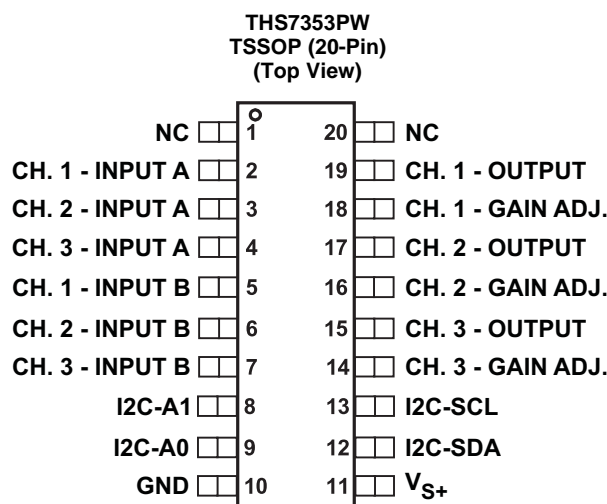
THS7353PW
TSSOP (20-Pin)
(Top View)

NC 1
CH. 1 - INPUT A 2
CH. 2 - INPUT A 3
CH. 3 - INPUT A 4
CH. 1 - INPUT B 5
CH. 2 - INPUT B 6
CH. 3 - INPUT B 7
I2C-A1 8
I2C-A0 9
GND 10

20 NC
19 CH. 1 - OUTPUT
18 CH. 1 - GAIN ADJ.
17 CH. 2 - OUTPUT
16 CH. 2 - GAIN ADJ.
15 CH. 3 - OUTPUT
14 CH. 3 - GAIN ADJ.
13 I2C-SCL
12 I2C-SDA
11 $V_{S+}$